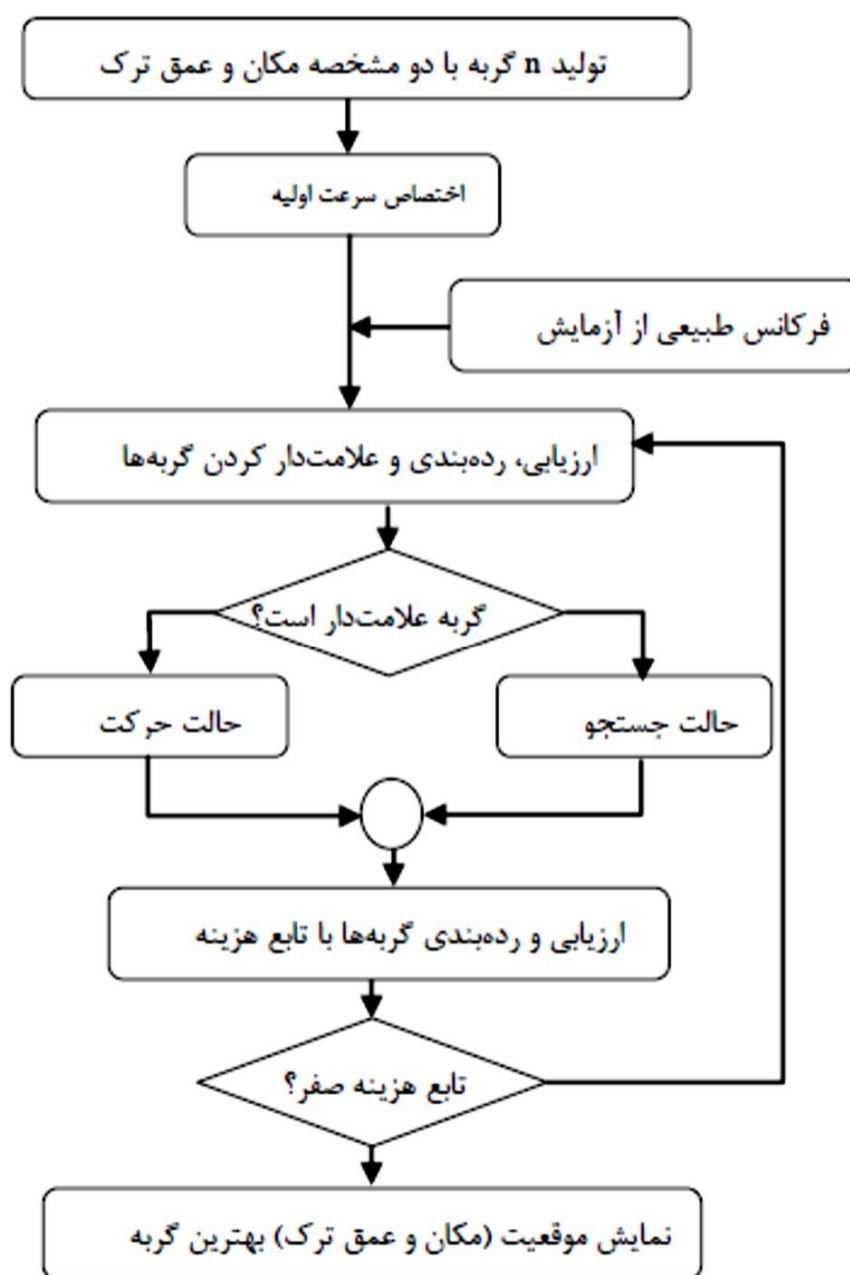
تولید n گربه با دو مشخصه مکان و عمق ترک

اختصاص سرعت اولیه

فرکانس طبیعی از آزمایش

ارزیابی، رده‌بندی و علامت‌دار کردن گربه‌ها

گربه علامت‌دار است؟

حالت حرکت

حالت جستجو

ارزیابی و رده‌بندی گربه‌ها با تابع هزینه

تابع هزینه صفر؟

نمایش موقعیت (مکان و عمق ترک) بهترین گربه